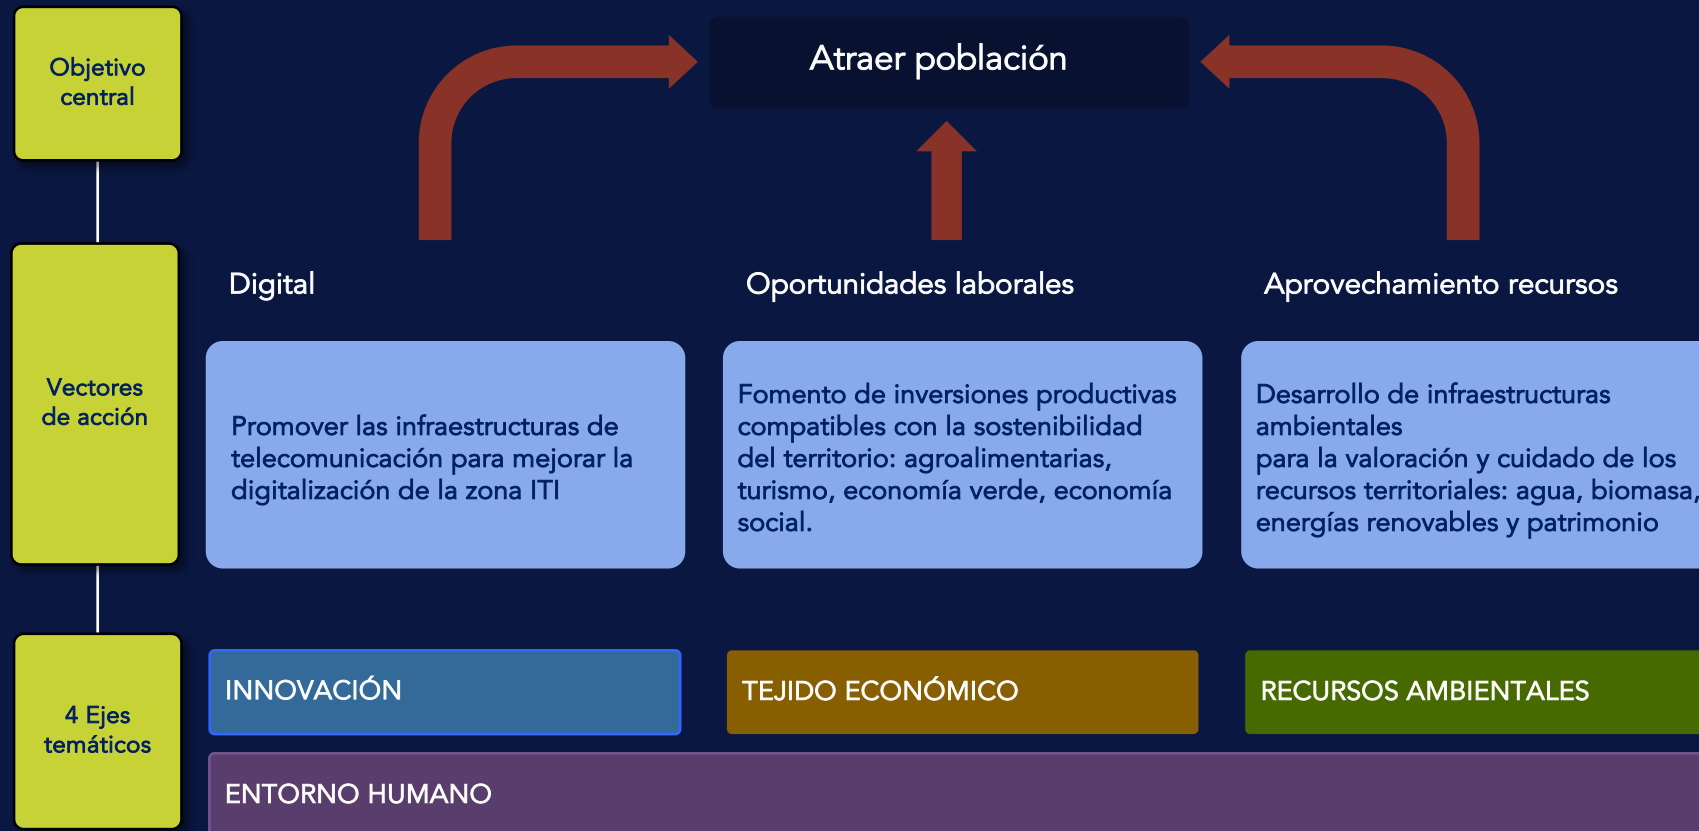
Objetivo central

Atraer población

Vectores de acción

Digital

Oportunidades laborales

Aprovechamiento recursos

Promover las infraestructuras de telecomunicación para mejorar la digitalización de la zona ITI

Fomento de inversiones productivas compatibles con la sostenibilidad del territorio: agroalimentarias, turismo, economía verde, economía social.

Desarrollo de infraestructuras ambientales
para la valoración y cuidado de los recursos territoriales: agua, biomasa, energías renovables y patrimonio

4 Ejes temáticos

INNOVACIÓN

TEJIDO ECONÓMICO

RECURSOS AMBIENTALES

ENTORNO HUMANO